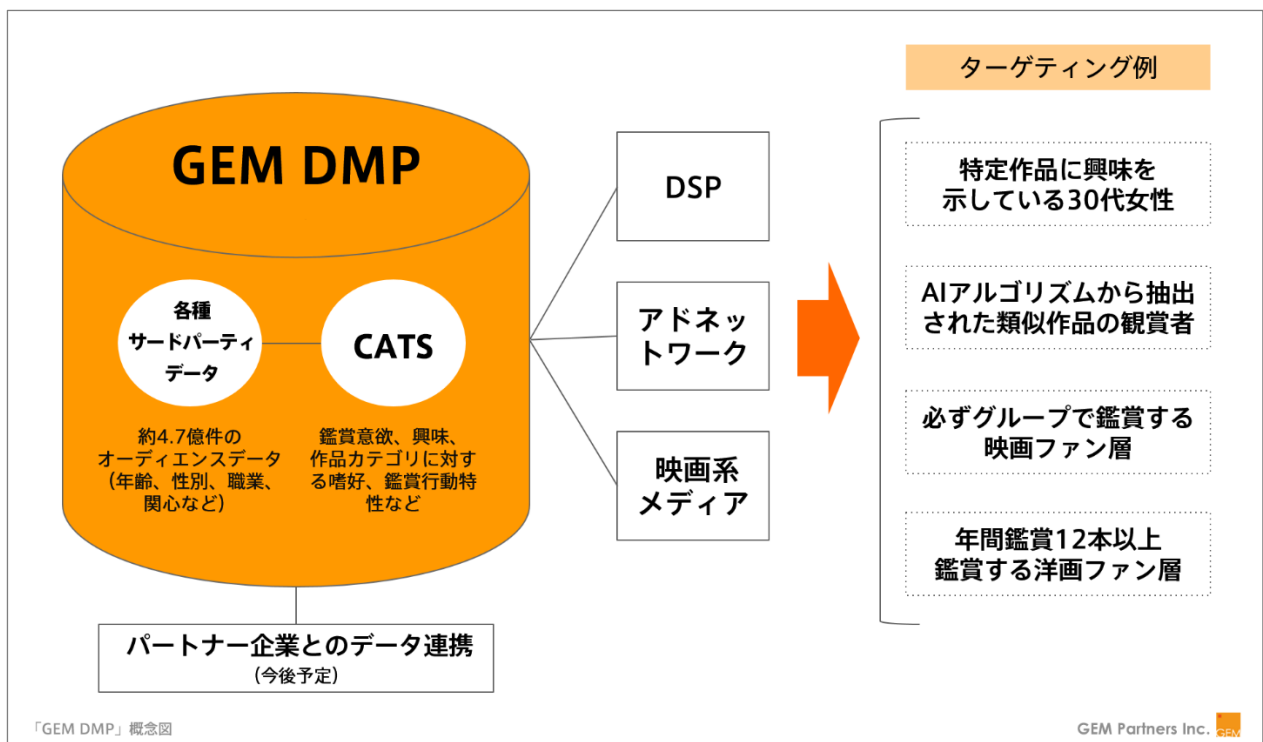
GEM DMP

各種
サードパーティ
データ

CATS

約4.7億件の
オーディエンスデータ
（年齢、性別、職業、
関心など）

鑑賞意欲、興味、
作品カテゴリに対する嗜好、鑑賞行動特性など

パートナー企業とのデータ連携
（今後予定）

DSP

アドネットワーク

映画系メディア

ターゲティング例

特定作品に興味を
示している30代女性

AIアルゴリズムから抽出
された類似作品の観賞者

必ずグループで鑑賞する
映画ファン層

年間鑑賞12本以上
鑑賞する洋画ファン層

「GEM DMP」概念図

GEM Partners Inc. GEM